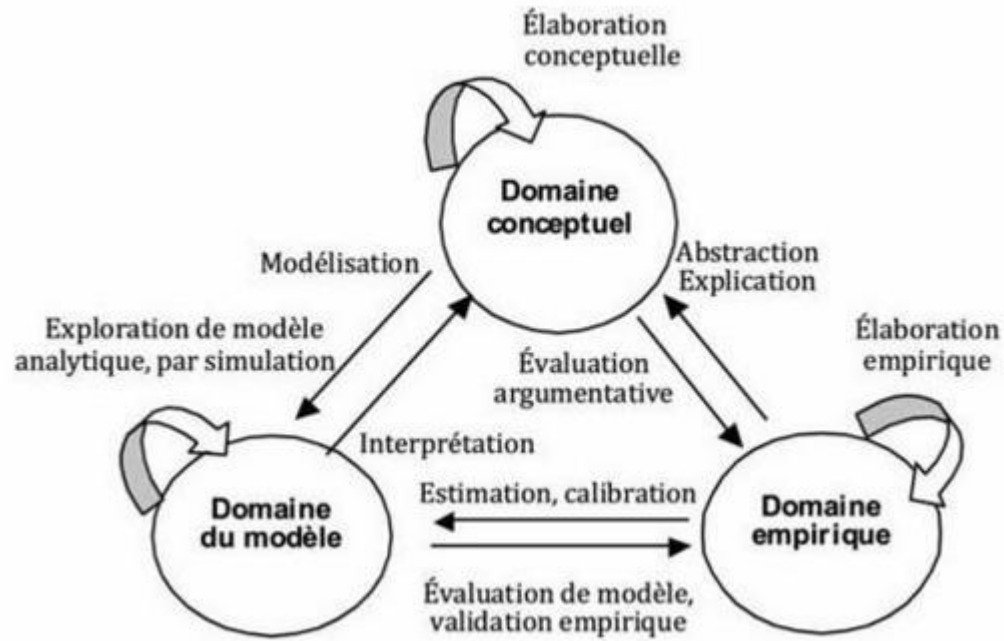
Élaboration conceptuelle

Domaine conceptuel

Modélisation

Abstraction
Explication

Exploration de modèle analytique, par simulation

Élaboration empirique

Évaluation argumentative

Interprétation

Domaine du modèle

Estimation, calibration

Domaine empirique

Évaluation de modèle, validation empirique